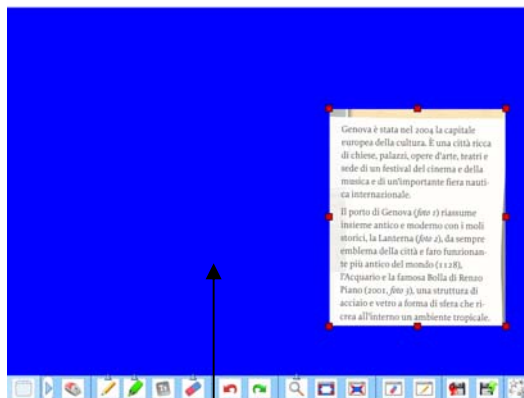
Genova è stata nel 2004 la capitale europea della cultura. È una città ricca di chiese, palazzi, opere d'arte, teatri e sede di un festival del cinema e della musica e di un'importante fiera nautica internazionale.

Il porto di Genova (foto 1) riassume insieme antico e moderno con i moli storici, la Lanterna (foto 2), da sempre emblema della città e faro funzionante più antico del mondo (1128), l'Acquario e la famosa Bolla di Renzo Piano (2001, foto 3), una struttura di acciaio e vetro a forma di sfera che ricrea all'interno un ambiente tropicale.